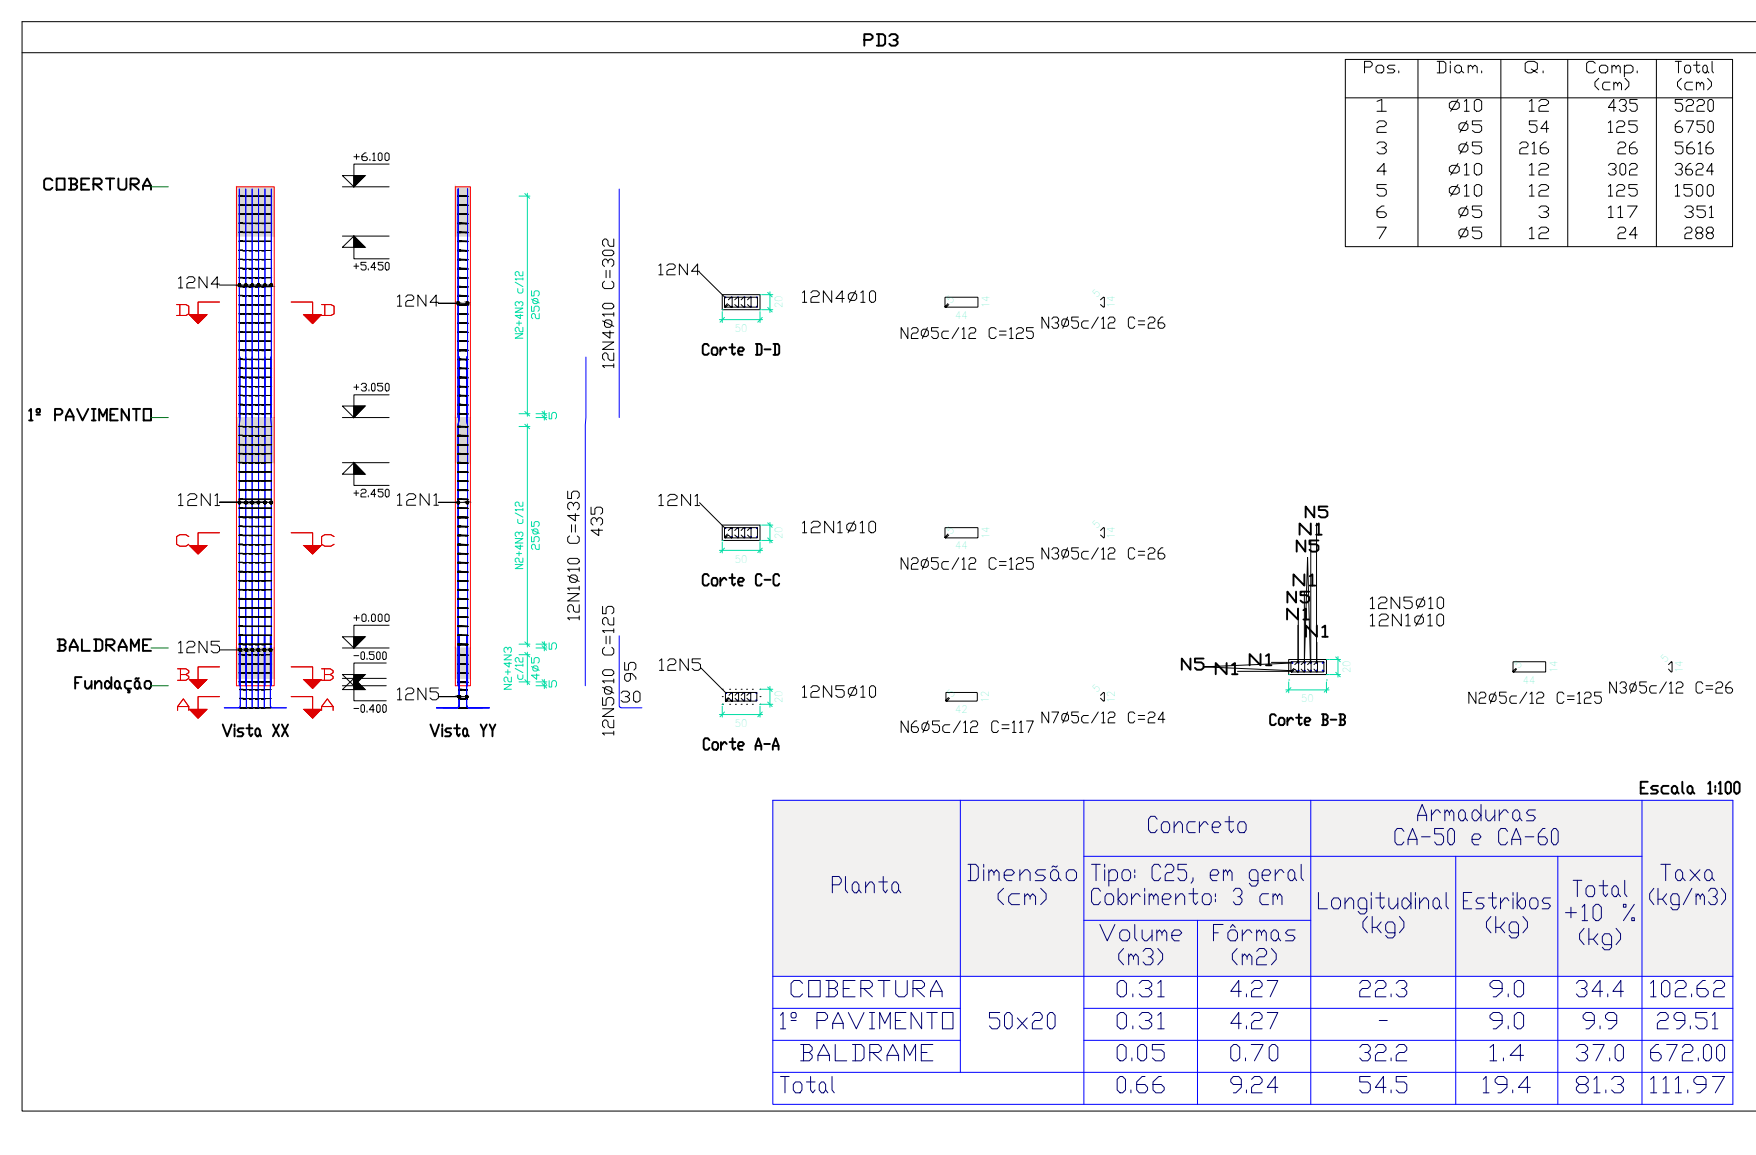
PD3

| Pos. | Diam. | Q. | Comp. (cm) | Total (cm) |
|---|---|---|---|---|
| 1 | ø10 | 12 | 435 | 5220 |
| 2 | ø5 | 54 | 125 | 6750 |
| 3 | ø5 | 216 | 26 | 5616 |
| 4 | ø10 | 12 | 302 | 3624 |
| 5 | ø10 | 12 | 125 | 1500 |
| 6 | ø5 | 3 | 117 | 351 |
| 7 | ø5 | 12 | 24 | 288 |

COBERTURA
+6.100
+5.450
12N4
D D
12N4
N2+4N3 c/12
25ø5
12N4ø10 C=302
12N4
12N4ø10
Corte D-D
N2ø5c/12 C=125
N3ø5c/12 C=26

1º PAVIMENTO
+3.050
+2.450
12N1
12N1
C C
N2+4N3 c/12
25ø5
12N1ø10 C=435
435
12N1
12N1ø10
Corte C-C
N2ø5c/12 C=125
N3ø5c/12 C=26

N5
N1
N5
N1
N5
N1
N1
12N5ø10
12N1ø10
N5 N1 N1
Corte B-B
N2ø5c/12 C=125
N3ø5c/12 C=26

BALDRAME
12N5
+0.000
-0.500
-0.400
Fundação
B B
A A
12N5
N2+4N3 c/12
4ø5
12N5ø10 C=125
95
30
12N5
12N5ø10
Corte A-A
N6ø5c/12 C=117
N7ø5c/12 C=24
Vista XX
Vista YY

Escala 1:100

| Planta | Dimensão (cm) | Concreto Tipo: C25, em geral Cobrimento: 3 cm Volume (m3) | Fôrmas (m2) | Armaduras CA-50 e CA-60 Longitudinal (kg) | Estribos (kg) | Total +10 % (kg) | Taxa (kg/m3) |
|---|---|---|---|---|---|---|---|
| COBERTURA | 50x20 | 0.31 | 4.27 | 22.3 | 9.0 | 34.4 | 102.62 |
| 1º PAVIMENTO | | 0.31 | 4.27 | - | 9.0 | 9.9 | 29.51 |
| BALDRAME | | 0.05 | 0.70 | 32.2 | 1.4 | 37.0 | 672.00 |
| Total | | 0.66 | 9.24 | 54.5 | 19.4 | 81.3 | 111.97 |